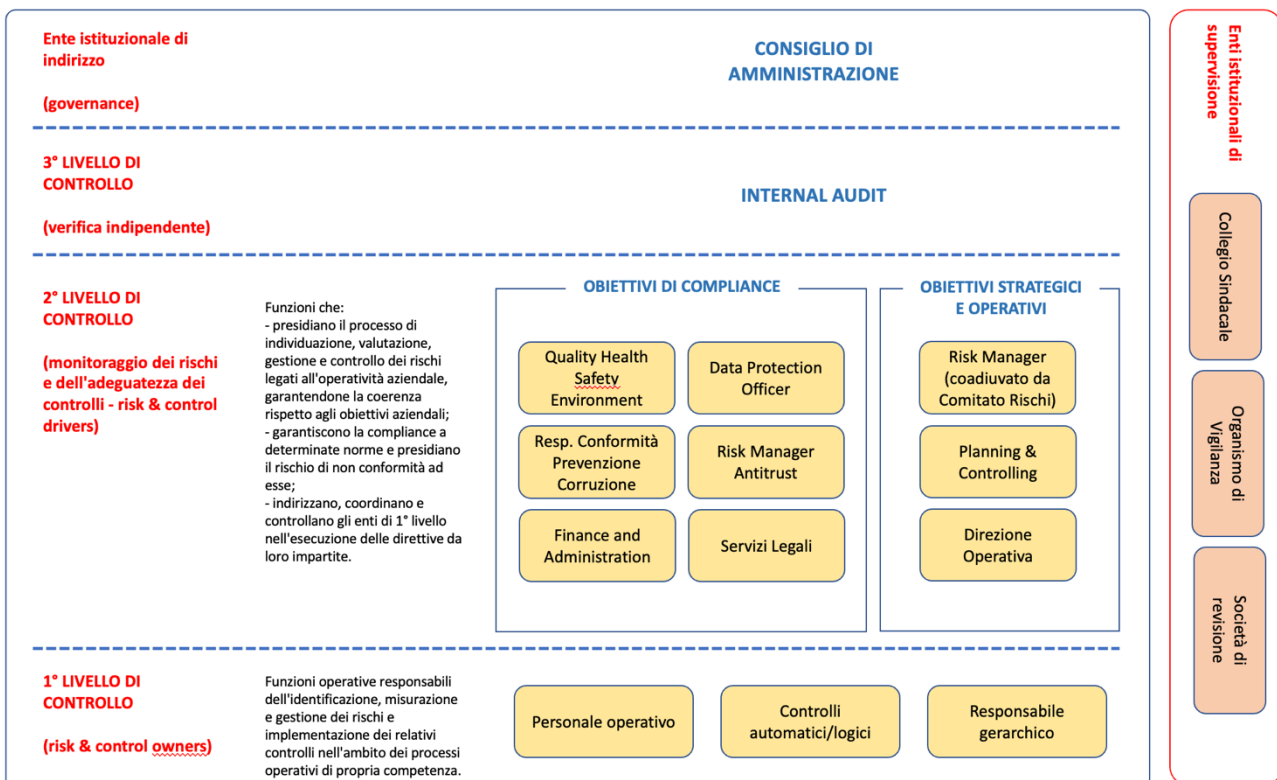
Ente istituzionale di indirizzo

(governance)

CONSIGLIO DI AMMINISTRAZIONE

3° LIVELLO DI CONTROLLO

(verifica indipendente)

INTERNAL AUDIT

2° LIVELLO DI CONTROLLO

(monitoraggio dei rischi e dell'adeguatezza dei controlli - risk & control drivers)

Funzioni che:
- presidiano il processo di individuazione, valutazione, gestione e controllo dei rischi legati all'operatività aziendale, garantendone la coerenza rispetto agli obiettivi aziendali;
- garantiscono la compliance a determinate norme e presidiano il rischio di non conformità ad esse;
- indirizzano, coordinano e controllano gli enti di 1° livello nell'esecuzione delle direttive da loro impartite.

OBIETTIVI DI COMPLIANCE

Quality Health Safety Environment

Data Protection Officer

Resp. Conformità Prevenzione Corruzione

Risk Manager Antitrust

Finance and Administration

Servizi Legali

OBIETTIVI STRATEGICI E OPERATIVI

Risk Manager (coadiuvato da Comitato Rischi)

Planning & Controlling

Direzione Operativa

1° LIVELLO DI CONTROLLO

(risk & control owners)

Funzioni operative responsabili dell'identificazione, misurazione e gestione dei rischi e implementazione dei relativi controlli nell'ambito dei processi operativi di propria competenza.

Personale operativo

Controlli automatici/logici

Responsabile gerarchico

Enti istituzionali di supervisione

Collegio Sindacale

Organismo di Vigilanza

Società di revisione